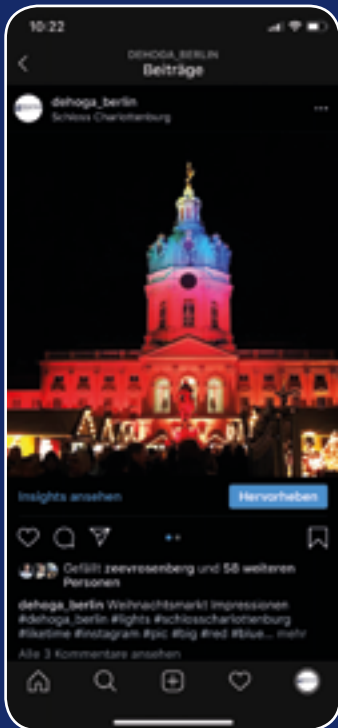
10:22

DEHOGA_BERLIN
Beiträge

dehoga_berlin
Schloss Charlottenburg

Insights ansehen
Hervorheben

Gefällt zeevrosenberg und 58 weiteren Personen

dehoga_berlin Weihnachtsmarkt Impressionen #dehoga_berlin #lights #schlosscharlottenburg #liketime #instagram #pic #big #red #blue... mehr

Alle 3 Kommentare ansehen